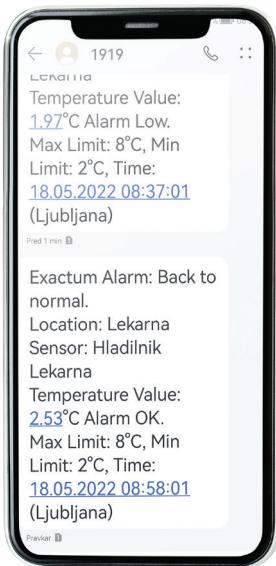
1919

Lekarna
Temperature Value: 1.97°C Alarm Low. Max Limit: 8°C, Min Limit: 2°C, Time: 18.05.2022 08:37:01 (Ljubljana)

Pred 1 min

Exactum Alarm: Back to normal.
Location: Lekarna
Sensor: Hladilnik Lekarna
Temperature Value: 2.53°C Alarm OK.
Max Limit: 8°C, Min Limit: 2°C, Time: 18.05.2022 08:58:01 (Ljubljana)

Pravkar